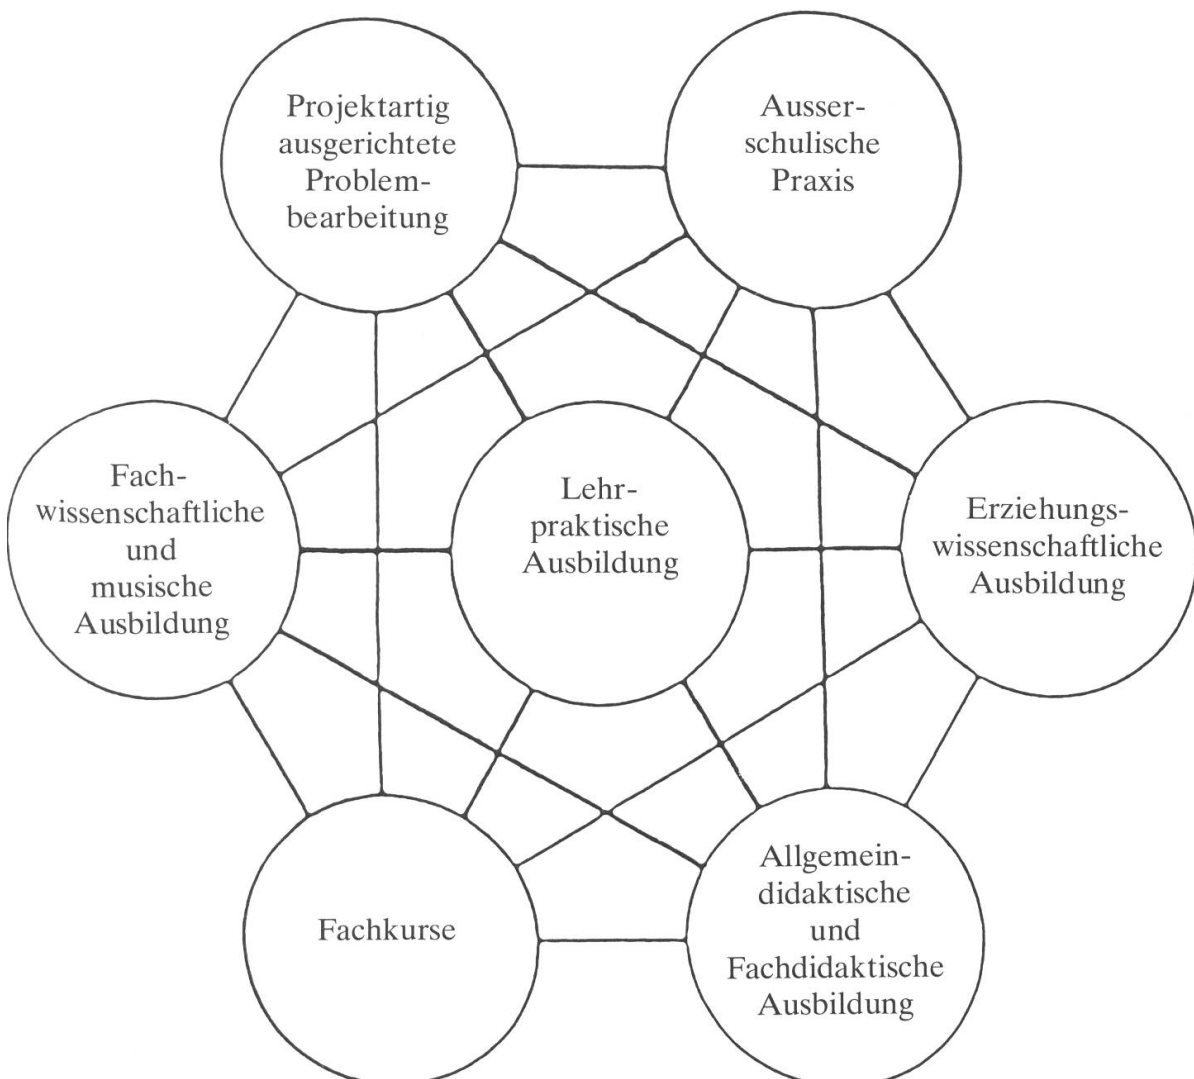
Projektartig ausgerichtete Problembearbeitung

Ausserschulische Praxis

Fachwissenschaftliche und musische Ausbildung

Lehrpraktische Ausbildung

Erziehungswissenschaftliche Ausbildung

Fachkurse

Allgemeindidaktische und Fachdidaktische Ausbildung